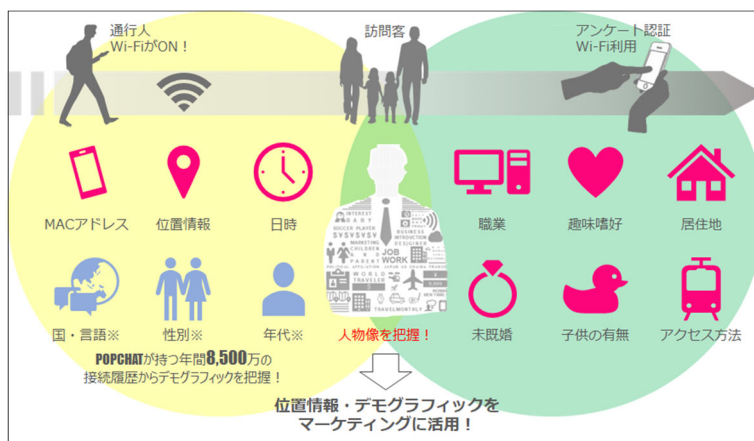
通行人
Wi-FiがON！

訪問客

アンケート認証
Wi-Fi利用

MACアドレス

位置情報

日時

INTEREST
BABY
SOCCER PLAYER
BUSINESS
INTRODUCTION
DESIGNER
MARKETING
CHILDREN
PARENT
JOB
WORK
WORLD
TRAVELER
TRAVELMONTHLY

職業

趣味嗜好

居住地

国・言語※

性別※

年代※

人物像を把握！

未既婚

子供の有無

アクセス方法

POPCHATが持つ年間8,500万の
接続履歴からデモグラフィックを把握！

位置情報・デモグラフィックを
マーケティングに活用！